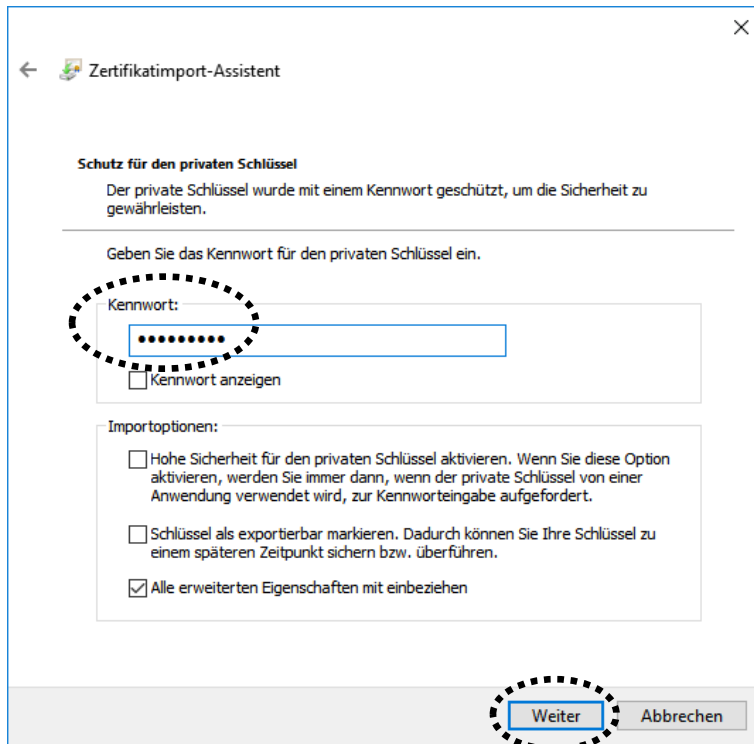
×

Zertifikatimport-Assistent

Schutz für den privaten Schlüssel

Der private Schlüssel wurde mit einem Kennwort geschützt, um die Sicherheit zu gewährleisten.

Geben Sie das Kennwort für den privaten Schlüssel ein.

Kennwort:

●●●●●●●●●

Kennwort anzeigen

Importoptionen:

Hohe Sicherheit für den privaten Schlüssel aktivieren. Wenn Sie diese Option aktivieren, werden Sie immer dann, wenn der private Schlüssel von einer Anwendung verwendet wird, zur Kennworteingabe aufgefordert.

Schlüssel als exportierbar markieren. Dadurch können Sie Ihre Schlüssel zu einem späteren Zeitpunkt sichern bzw. überführen.

Alle erweiterten Eigenschaften mit einbeziehen

Weiter

Abbrechen